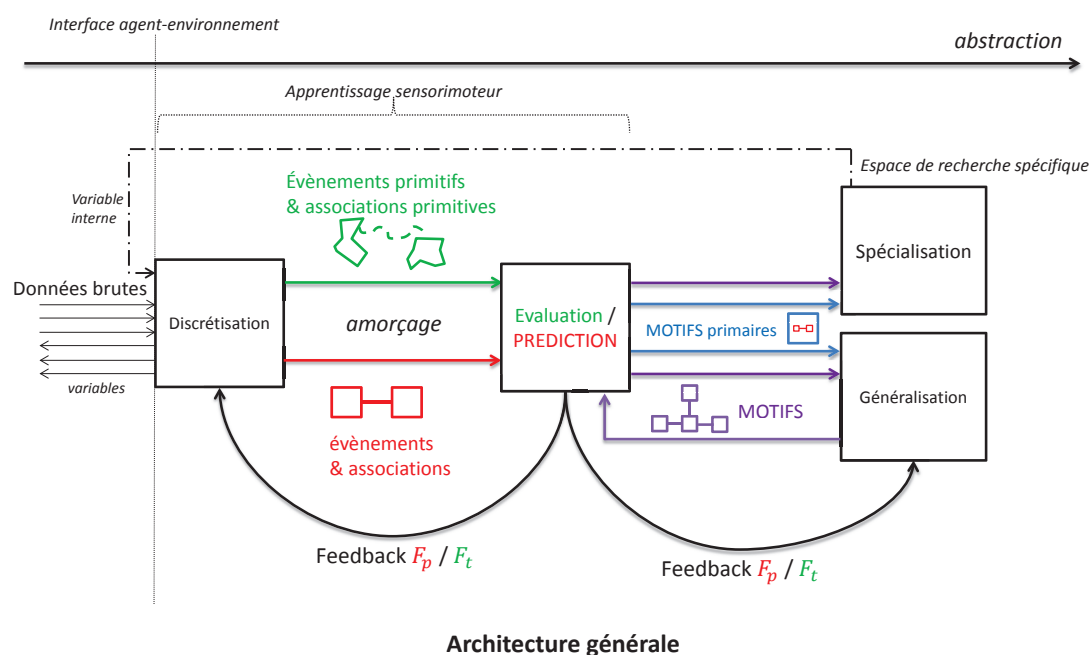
Interface agent-environnement

abstraction

Apprentissage sensorimoteur

Espace de recherche spécifique

Variable interne

Évènements primitifs & associations primitives

Spécialisation

Données brutes

Discrétisation

amorçage

Evaluation / PREDICTION

MOTIFS primaires

Généralisation

variables

MOTIFS

évènements & associations

Feedback $F_p$ / $F_t$

Feedback $F_p$ / $F_t$

Architecture générale